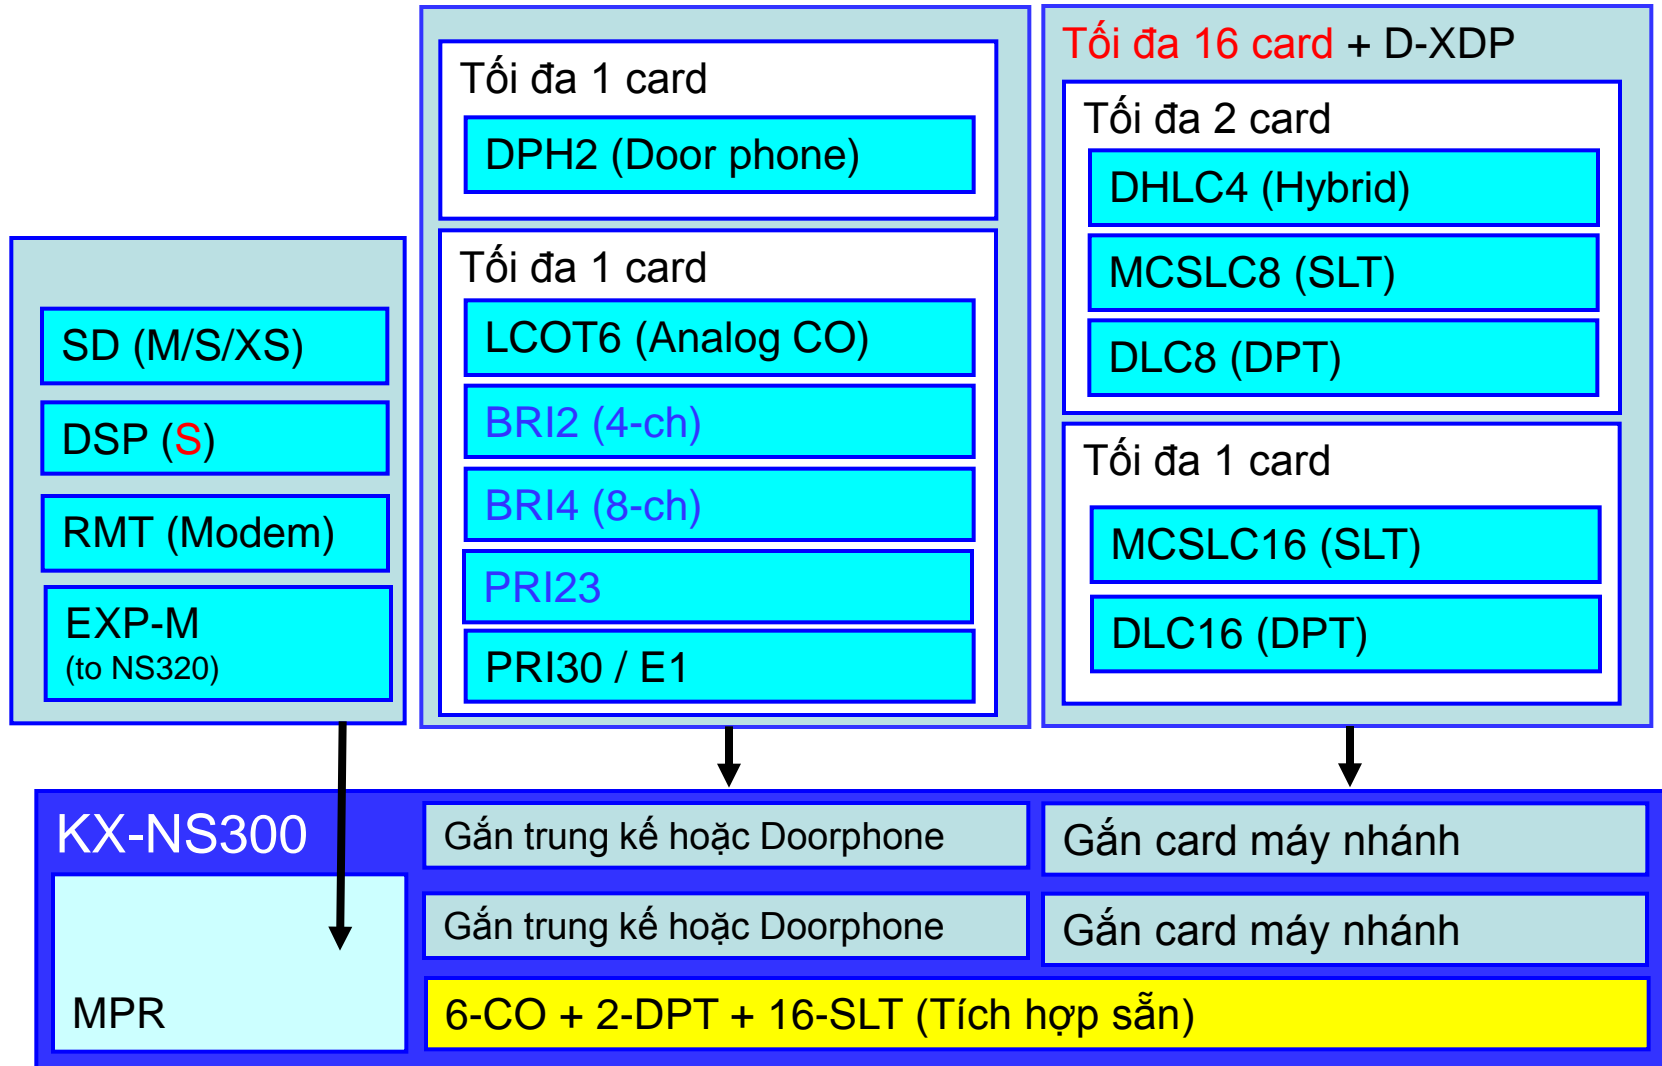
SD (M/S/XS)

DSP (S)

RMT (Modem)

EXP-M
(to NS320)

Tối đa 1 card

DPH2 (Door phone)

Tối đa 1 card

LCOT6 (Analog CO)

BRI2 (4-ch)

BRI4 (8-ch)

PRI23

PRI30 / E1

Tối đa 16 card + D-XDP

Tối đa 2 card

DHLC4 (Hybrid)

MCSLC8 (SLT)

DLC8 (DPT)

Tối đa 1 card

MCSLC16 (SLT)

DLC16 (DPT)

KX-NS300

MPR

Gắn trung kế hoặc Doorphone

Gắn card máy nhánh

Gắn trung kế hoặc Doorphone

Gắn card máy nhánh

6-CO + 2-DPT + 16-SLT (Tích hợp sẵn)